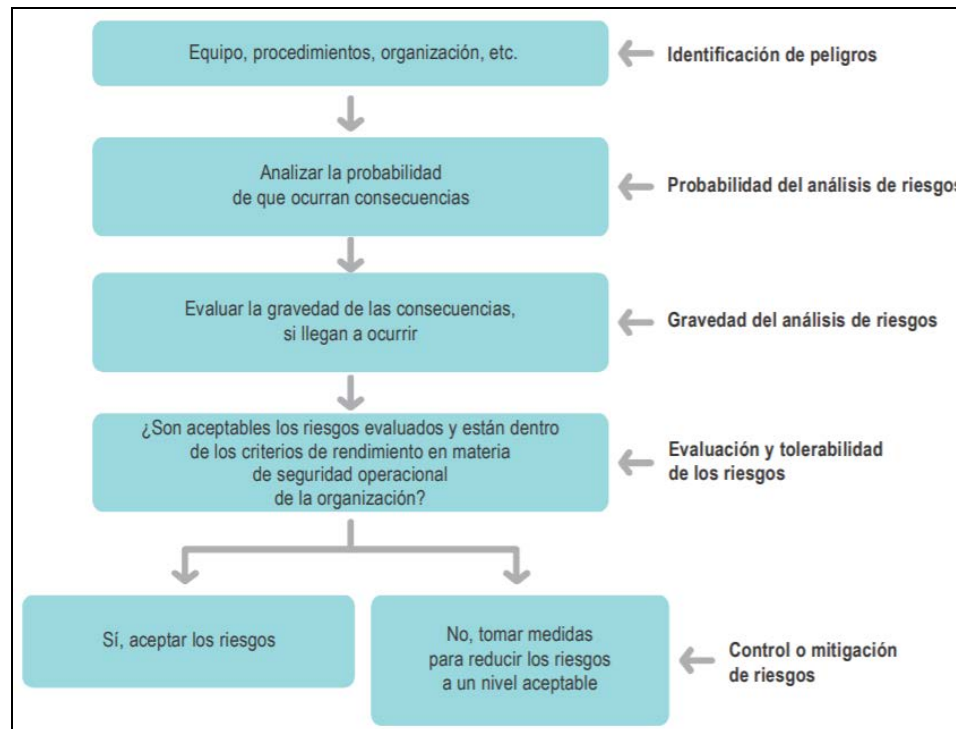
Equipo, procedimientos, organización, etc.

Identificación de peligros

Analizar la probabilidad de que ocurran consecuencias

Probabilidad del análisis de riesgos

Evaluar la gravedad de las consecuencias, si llegan a ocurrir

Gravedad del análisis de riesgos

¿Son aceptables los riesgos evaluados y están dentro de los criterios de rendimiento en materia de seguridad operacional de la organización?

Evaluación y tolerabilidad de los riesgos

Sí, aceptar los riesgos

No, tomar medidas para reducir los riesgos a un nivel aceptable

Control o mitigación de riesgos